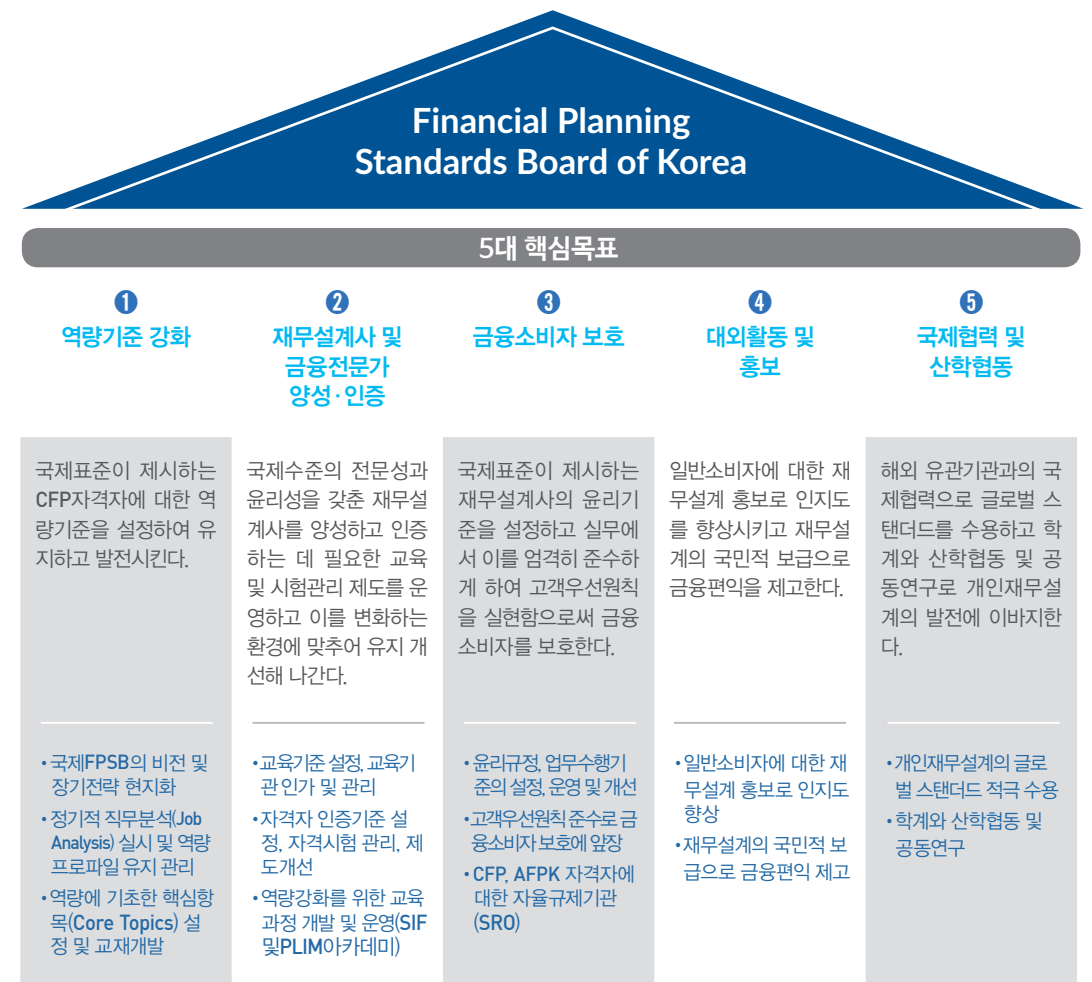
Financial Planning Standards Board of Korea

5대 핵심목표

1
역량기준 강화

국제표준이 제시하는 CFP자격자에 대한 역량기준을 설정하여 유지하고 발전시킨다.

• 국제FPSB의 비전 및 장기전략 현지화
• 정기적 직무분석(Job Analysis) 실시 및 역량 프로파일 유지 관리
• 역량에 기초한 핵심항목(Core Topics) 설정 및 교재개발

2
재무설계사 및 금융전문가 양성·인증

국제수준의 전문성과 윤리성을 갖춘 재무설계사를 양성하고 인증하는 데 필요한 교육 및 시험관리 제도를 운영하고 이를 변화하는 환경에 맞추어 유지 개선해 나간다.

• 교육기준 설정, 교육기관 인가 및 관리
• 자격자 인증기준 설정, 자격시험 관리, 제도개선
• 역량강화를 위한 교육과정 개발 및 운영(SIF 및PLIM아카데미)

3
금융소비자 보호

국제표준이 제시하는 재무설계사의 윤리기준을 설정하고 실무에서 이를 엄격히 준수하게 하여 고객우선원칙을 실현함으로써 금융소비자를 보호한다.

• 윤리규정, 업무수행기준의 설정, 운영 및 개선
• 고객우선원칙 준수로 금융소비자 보호에 앞장
• CFP, AFPK 자격자에 대한 자율규제기관(SRO)

4
대외활동 및 홍보

일반소비자에 대한 재무설계 홍보로 인지도를 향상시키고 재무설계의 국민적 보급으로 금융편익을 제고한다.

• 일반소비자에 대한 재무설계 홍보로 인지도 향상
• 재무설계의 국민적 보급으로 금융편익 제고

5
국제협력 및 산학협동

해외 유관기관과의 국제협력으로 글로벌 스탠더드를 수용하고 학계와 산학협동 및 공동연구로 개인재무설계의 발전에 이바지한다.

• 개인재무설계의 글로벌 스탠더드 적극 수용
• 학계와 산학협동 및 공동연구